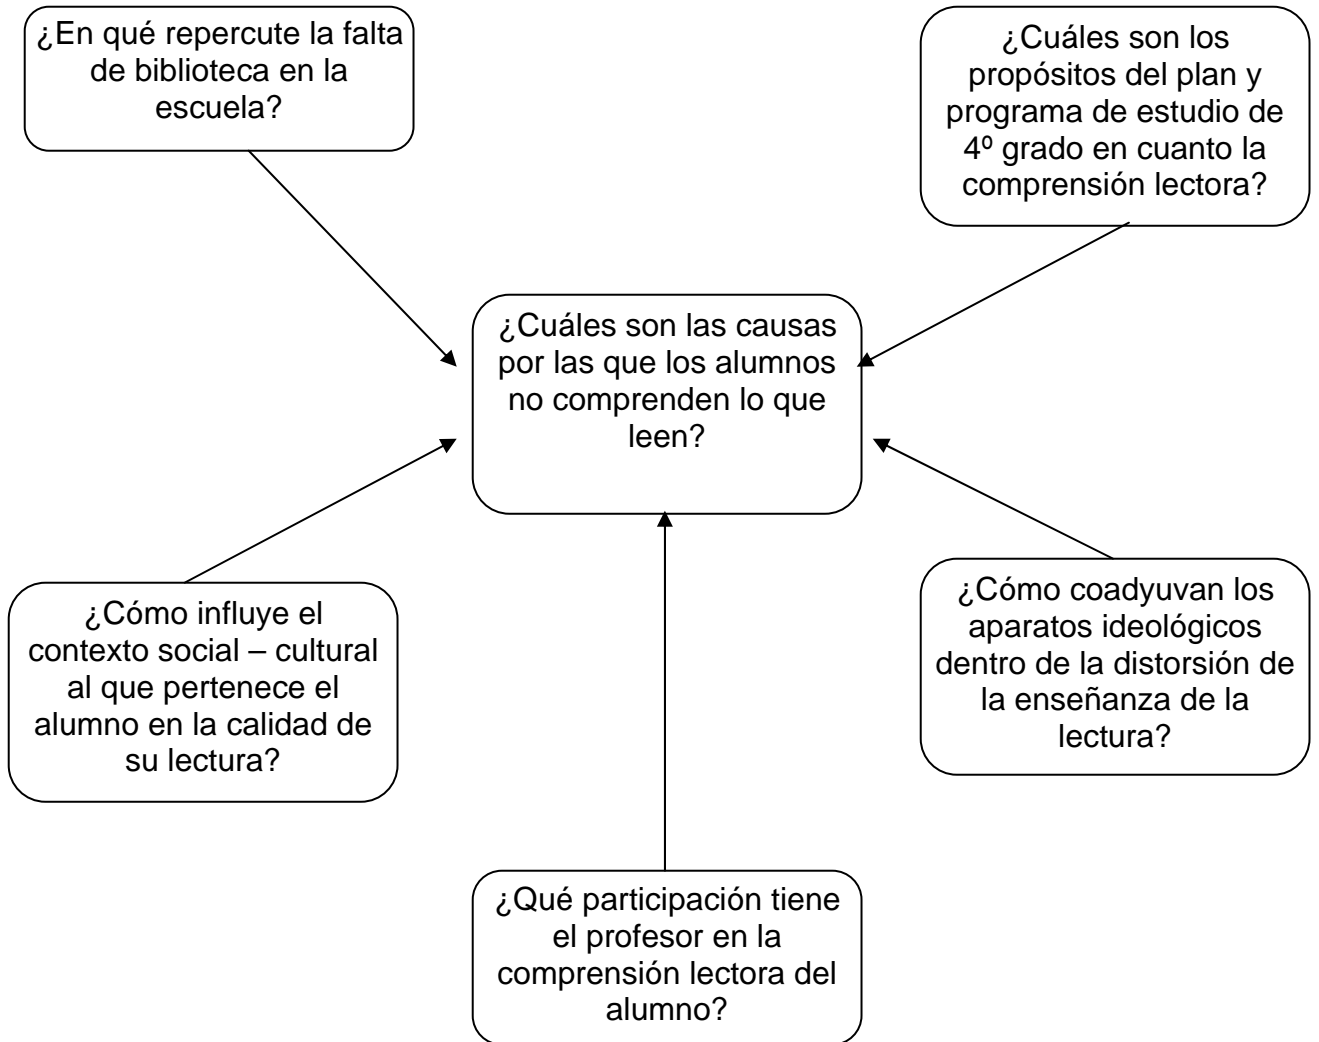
¿En qué repercute la falta de biblioteca en la escuela?

¿Cuáles son los propósitos del plan y programa de estudio de 4º grado en cuanto la comprensión lectora?

¿Cuáles son las causas por las que los alumnos no comprenden lo que leen?

¿Cómo influye el contexto social – cultural al que pertenece el alumno en la calidad de su lectura?

¿Cómo coadyuvan los aparatos ideológicos dentro de la distorsión de la enseñanza de la lectura?

¿Qué participación tiene el profesor en la comprensión lectora del alumno?